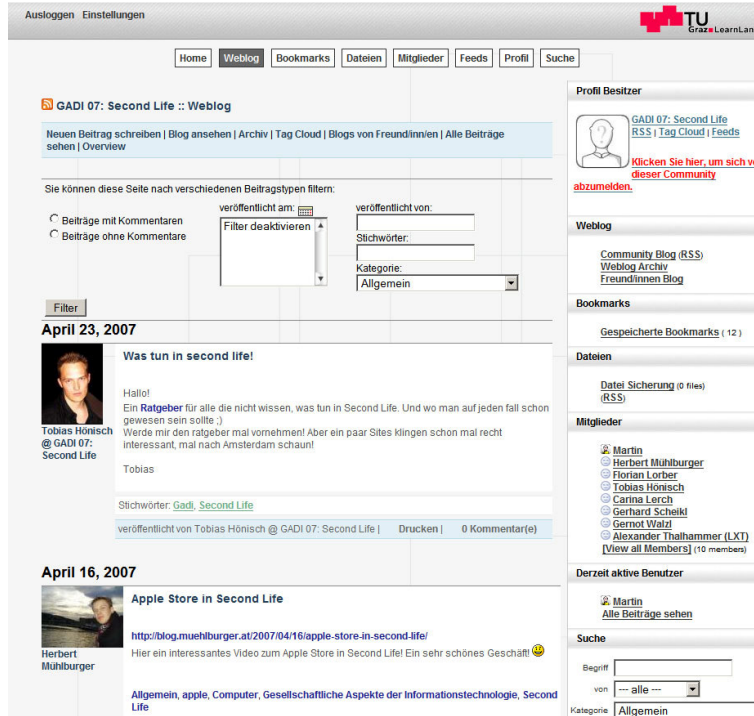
Ausloggen Einstellungen

TU Graz LearnLan

Home | Weblog | Bookmarks | Dateien | Mitglieder | Feeds | Profil | Suche

GADI 07: Second Life :: Weblog

Neuen Beitrag schreiben | Blog ansehen | Archiv | Tag Cloud | Blogs von Freund/inn/en | Alle Beiträge sehen | Overview

Sie können diese Seite nach verschiedenen Beitragstypen filtern:

Beiträge mit Kommentaren
Beiträge ohne Kommentare

veröffentlicht am:
Filter deaktivieren

veröffentlicht von:
Stichwörter:
Kategorie:
Allgemein

Filter

April 23, 2007

Tobias Hönisch @ GADI 07: Second Life

Was tun in second life!

Hallo!
Ein Ratgeber für alle die nicht wissen, was tun in Second Life. Und wo man auf jeden fall schon gewesen sein sollte ;)
Werde mir den ratgeber mal vornehmen! Aber ein paar Sites klingen schon mal recht interessant, mal nach Amsterdam schaun!

Tobias

Stichwörter: Gadi, Second Life

veröffentlicht von Tobias Hönisch @ GADI 07: Second Life | Drucken | 0 Kommentar(e)

April 16, 2007

Herbert Mühlburger

Apple Store in Second Life

http://blog.muehlburger.at/2007/04/16/apple-store-in-second-life/
Hier ein interessantes Video zum Apple Store in Second Life! Ein sehr schönes Geschäft!

Allgemein, apple, Computer, Gesellschaftliche Aspekte der Informationstechnologie, Second Life

Profil Besitzer

GADI 07: Second Life
RSS | Tag Cloud | Feeds

Klicken Sie hier, um sich vo dieser Community abzumelden.

Weblog

Community Blog (RSS)
Weblog Archiv
Freund/innen Blog

Bookmarks

Gespeicherte Bookmarks ( 12 )

Dateien

Datei Sicherung (0 files)
(RSS)

Mitglieder

Martin
Herbert Mühlburger
Florian Lorber
Tobias Hönisch
Carina Lerch
Gerhard Scheikl
Gernot Walzl
Alexander Thalhammer (LXT)
[View all Members] (10 members)

Derzeit aktive Benutzer

Martin
Alle Beiträge sehen

Suche

Begriff
von --- alle ---
Kategorie Allgemein